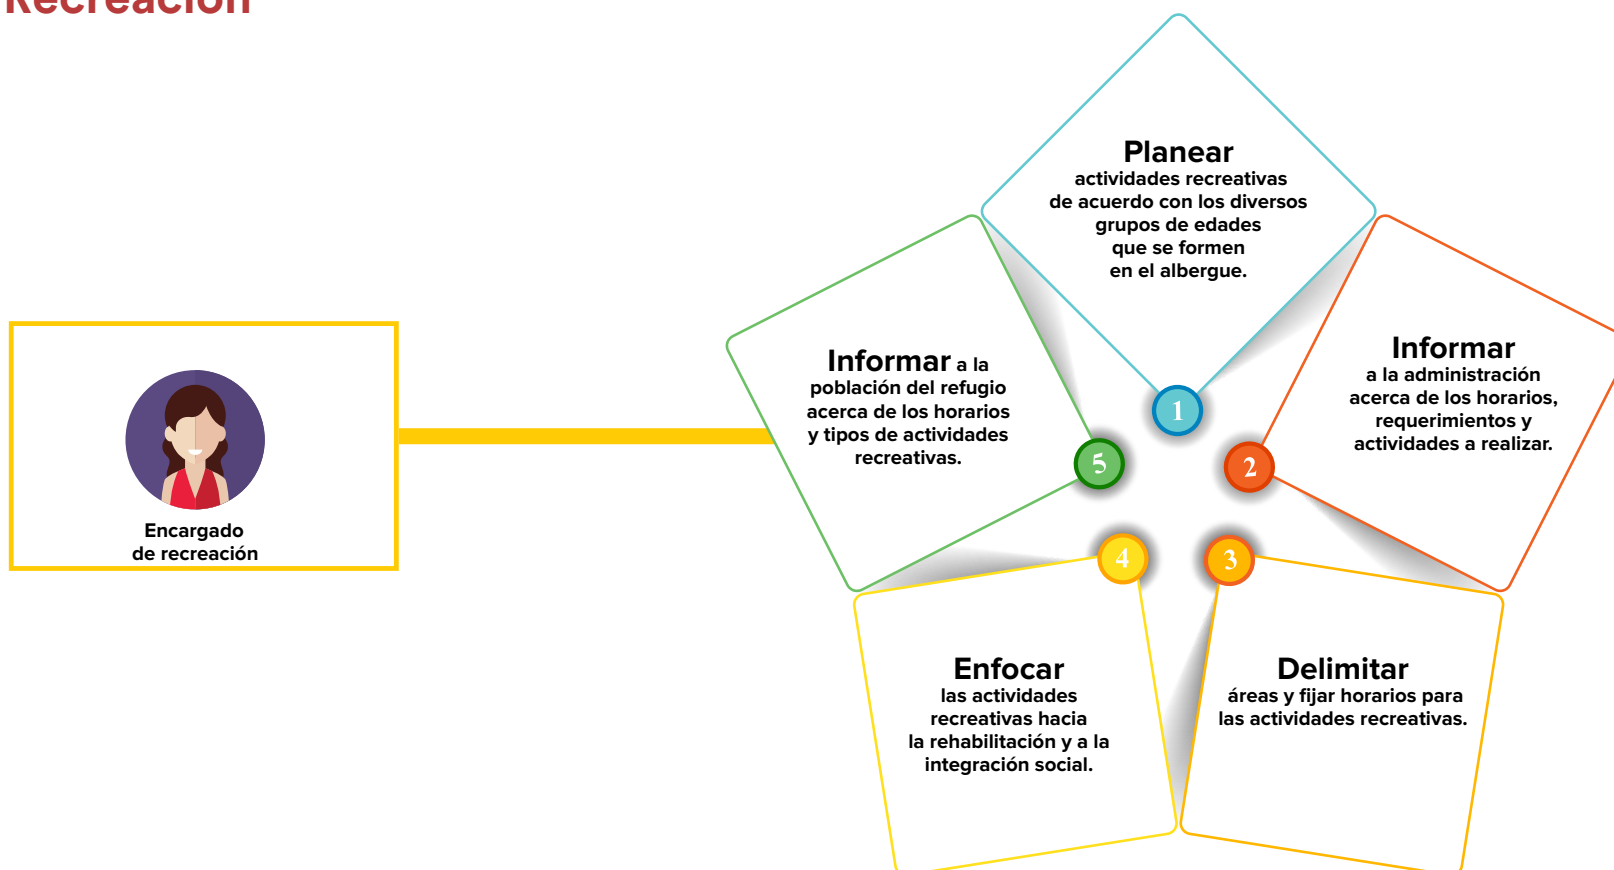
Recreación

Encargado de recreación

1
Planear
actividades recreativas de acuerdo con los diversos grupos de edades que se formen en el albergue.

2
Informar
a la administración acerca de los horarios, requerimientos y actividades a realizar.

3
Delimitar
áreas y fijar horarios para las actividades recreativas.

4
Enfocar
las actividades recreativas hacia la rehabilitación y a la integración social.

5
Informar a la población del refugio acerca de los horarios y tipos de actividades recreativas.